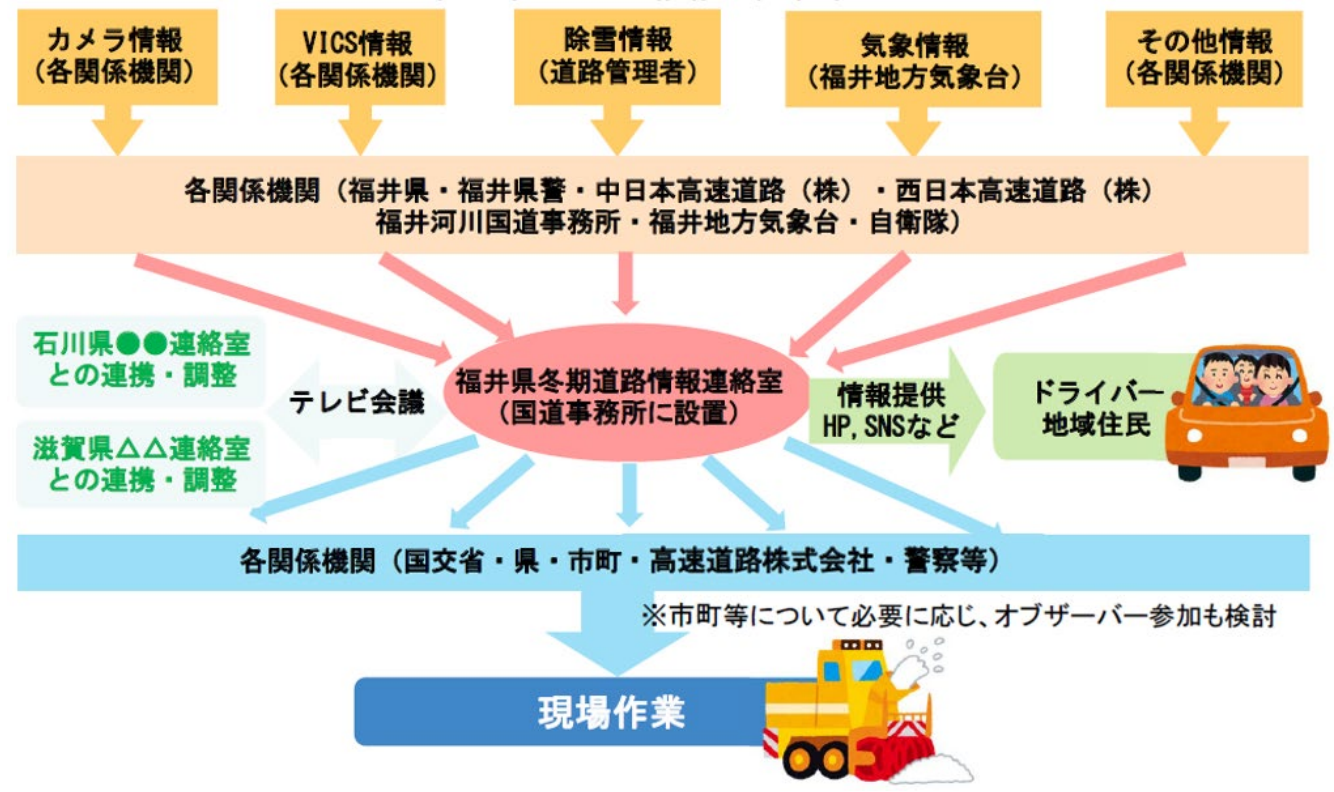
カメラ情報
(各関係機関)

VICS情報
(各関係機関)

除雪情報
(道路管理者)

気象情報
(福井地方気象台)

その他情報
(各関係機関)

各関係機関(福井県・福井県警・中日本高速道路(株)・西日本高速道路(株)
福井河川国道事務所・福井地方気象台・自衛隊)

石川県●●連絡室
との連携・調整

滋賀県△△連絡室
との連携・調整

テレビ会議

福井県冬期道路情報連絡室
(国道事務所に設置)

情報提供
HP, SNSなど

ドライバー
地域住民

各関係機関(国交省・県・市町・高速道路株式会社・警察等)

※市町等について必要に応じ、オブザーバー参加も検討

現場作業